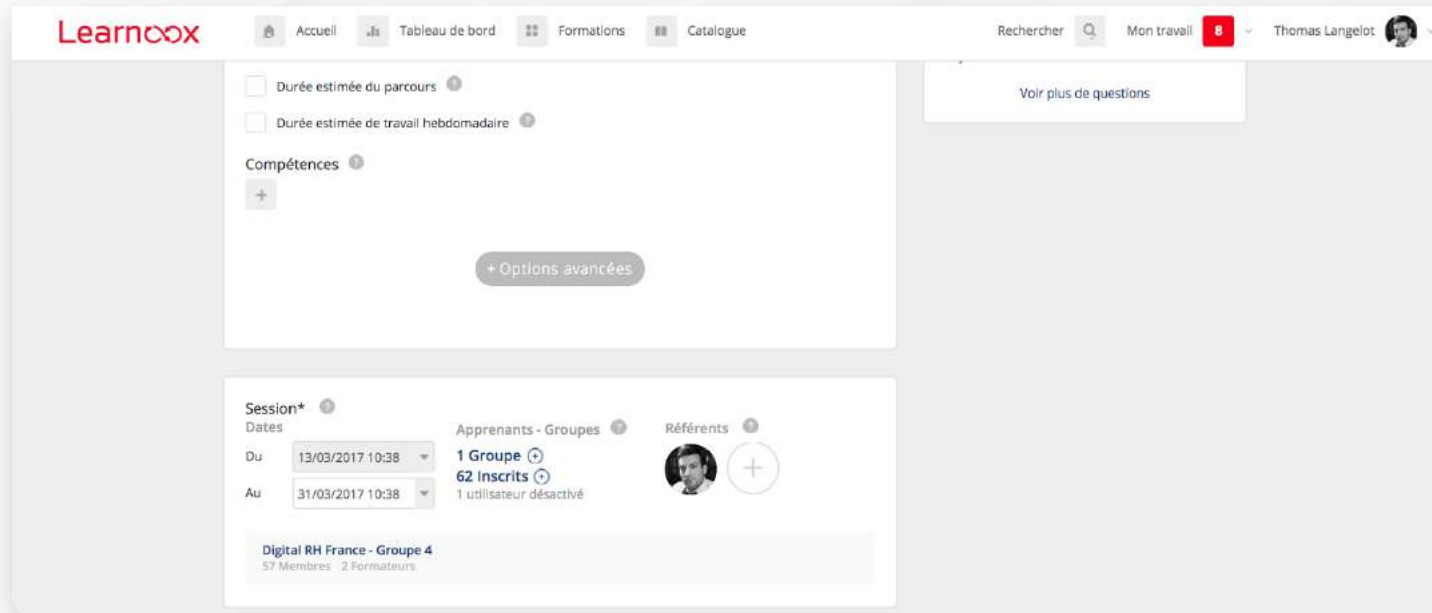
Learnoox

Accueil Tableau de bord Formations Catalogue

Rechercher Mon travail 8 Thomas Langelot

Voir plus de questions

Durée estimée du parcours

Durée estimée de travail hebdomadaire

Compétences

+

+ Options avancées

Session*

Dates

Du 13/03/2017 10:38

Au 31/03/2017 10:38

Apprenants - Groupes

1 Groupe

62 Inscrits

1 utilisateur désactivé

Référents

+

Digital RH France - Groupe 4

57 Membres 2 Formateurs